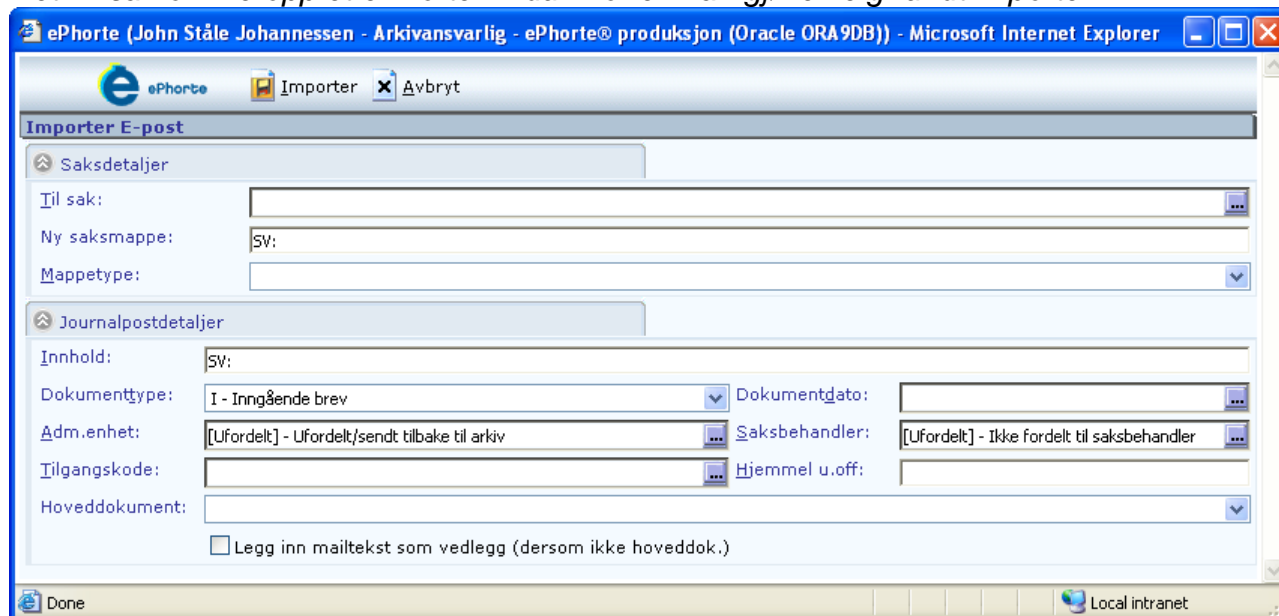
ePhorte (John Ståle Johannessen - Arkivansvarlig - ePhorte® produksjon (Oracle ORA9DB)) - Microsoft Internet Explorer

ePhorte Importer Avbryt

Importer E-post

Saksdetaljer

Til sak:

Ny saksmappe: SV:

Mappetype:

Journalpostdetaljer

Innhold: SV:

Dokumenttype: I - Inngående brev

Dokumentdato:

Adm.enhet: [Ufordelt] - Ufordelt/sendt tilbake til arkiv

Saksbehandler: [Ufordelt] - Ikke fordelt til saksbehandler

Tilgangskode:

Hjemmel u.off:

Hoveddokument:

Legg inn mailtekst som vedlegg (dersom ikke hoveddok.)

Done

Local intranet